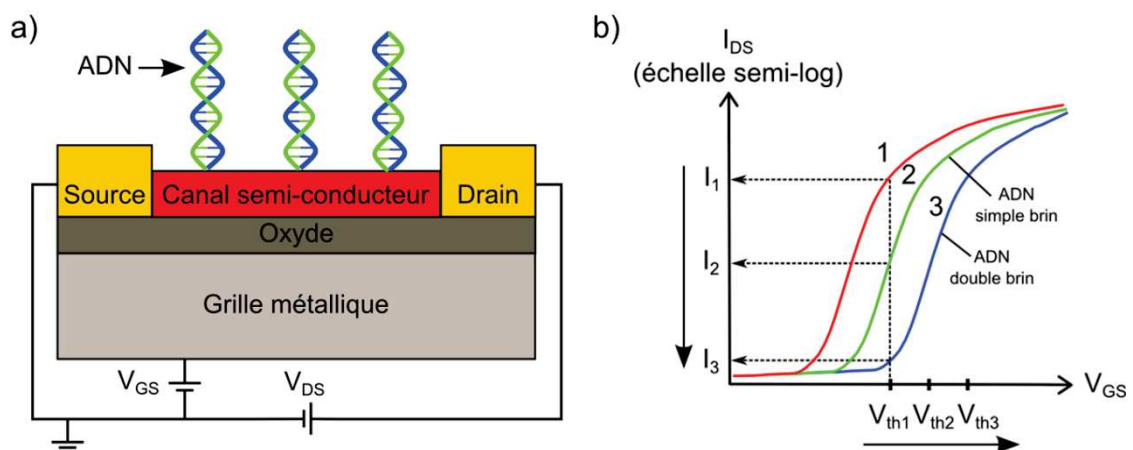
a)

ADN

Source

Canal semi-conducteur

Drain

Oxyde

Grille métallique

$V_{GS}$

$V_{DS}$

b)

$I_{DS}$
(échelle semi-log)

1

2

3

$I_1$

$I_2$

$I_3$

ADN simple brin

ADN double brin

$V_{GS}$

$V_{th1}$ $V_{th2}$ $V_{th3}$